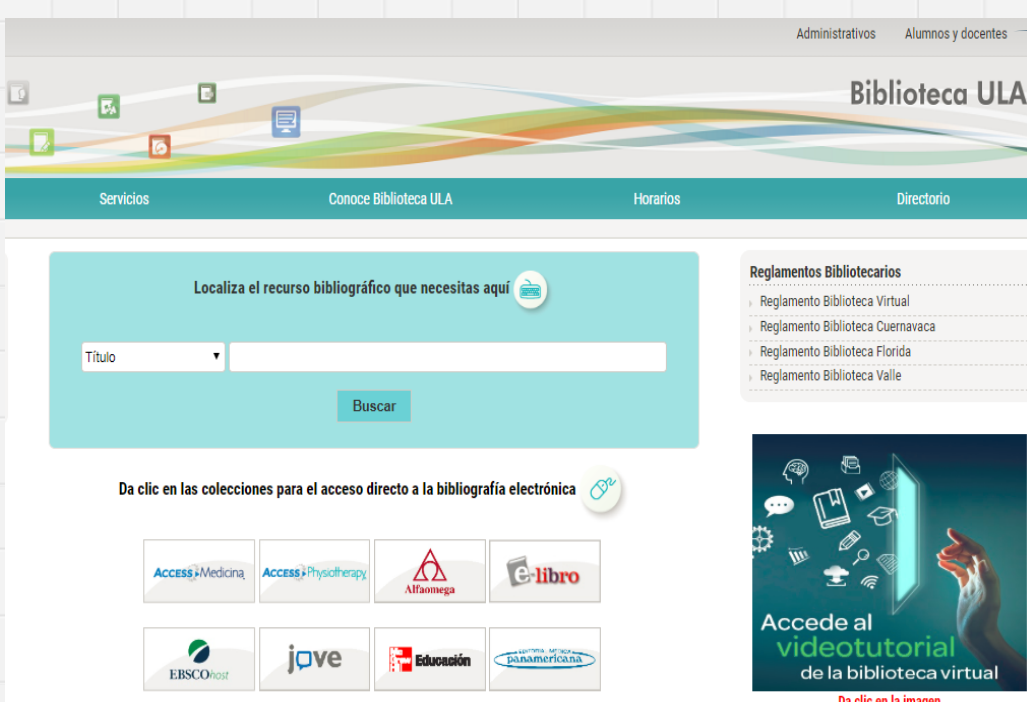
Administrativos Alumnos y docentes

Biblioteca ULA

Servicios Conoce Biblioteca ULA Horarios Directorio

Localiza el recurso bibliográfico que necesitas aquí

Título ▾

Buscar

Da clic en las colecciones para el acceso directo a la bibliografía electrónica

ACCESS Medicina
ACCESS Physiotherapy
Alfaomega
e-libro
EBSCOhost
jove
Educación
panamericana

Reglamentos Bibliotecarios
Reglamento Biblioteca Virtual
Reglamento Biblioteca Cuernavaca
Reglamento Biblioteca Florida
Reglamento Biblioteca Valle

Accede al videotutorial de la biblioteca virtual

Da clic en la imagen